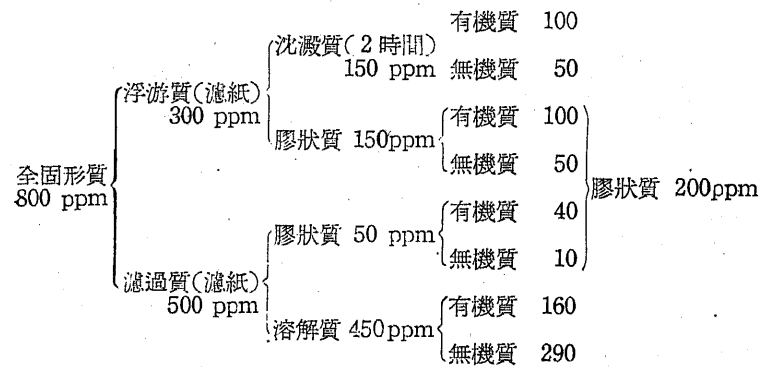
全固形質
800 ppm

浮游質(濾紙)
300 ppm

沈澱質(2時間)
150 ppm

有機質 100
無機質 50

膠狀質 150ppm

有機質 100
無機質 50

濾過質(濾紙)
500 ppm

膠狀質 50 ppm

有機質 40
無機質 10

膠狀質 200ppm

溶解質 450ppm

有機質 160
無機質 290